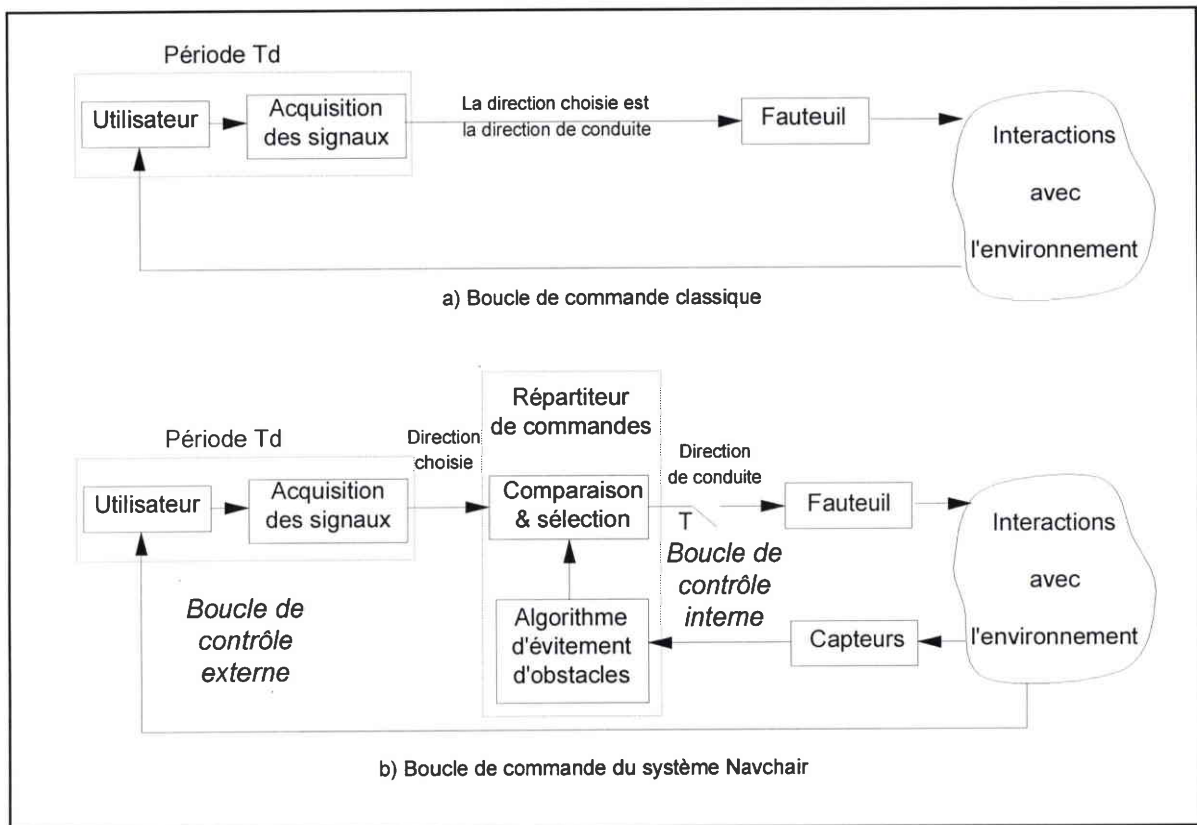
Période Td

Utilisateur

Acquisition des signaux

La direction choisie est la direction de conduite

Fauteuil

Interactions avec l'environnement

a) Boucle de commande classique

Période Td

Utilisateur

Acquisition des signaux

Direction choisie

Répartiteur de commandes

Comparaison & sélection

Direction de conduite

T

Fauteuil

Interactions avec l'environnement

Boucle de contrôle interne

Boucle de contrôle externe

Algorithme d'évitement d'obstacles

Capteurs

b) Boucle de commande du système Navchair